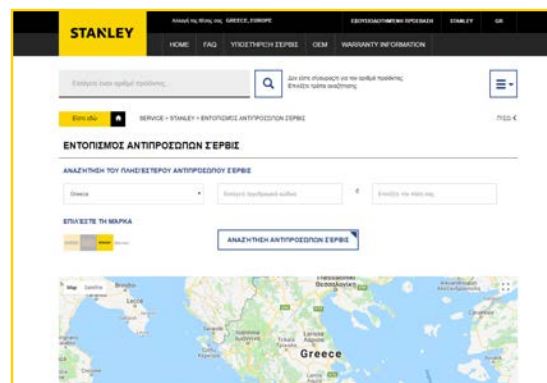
STANLEY

Αλλαγή της θέσης σας: GREECE, EUROPE

ΕΞΟΥΣΙΟΔΟΤΗΜΕΝΗ ΠΡΟΣΒΑΣΗ

STANLEY

GR

HOME

FAQ

ΥΠΟΣΤΗΡΙΞΗ ΣΕΡΒΙΣ

OEM

WARRANTY INFORMATION

Εισάγετε τον αριθμό προϊόντος...

Δεν είστε σίγουροι για τον αριθμό προϊόντος; Επιλέξτε τρόπο αναζήτησης

Είστε εδώ

SERVICE > STANLEY > ΕΝΤΟΠΙΣΜΟΣ ΑΝΤΙΠΡΟΣΩΠΩΝ ΣΕΡΒΙΣ

ΠΙΣΩ <

ΕΝΤΟΠΙΣΜΟΣ ΑΝΤΙΠΡΟΣΩΠΩΝ ΣΕΡΒΙΣ

ΑΝΑΖΗΤΗΣΗ ΤΟΥ ΠΛΗΣΙΕΣΤΕΡΟΥ ΑΝΤΙΠΡΟΣΩΠΟΥ ΣΕΡΒΙΣ

Greece

Εισάγετε ταχυδρομικό κωδικό

Επιλέξτε την θέση σας

ΕΠΙΛΕΞΤΕ ΤΗ ΜΑΡΚΑ

ΑΝΑΖΗΤΗΣΗ ΑΝΤΙΠΡΟΣΩΠΩΝ ΣΕΡΒΙΣ

Map

Satellite

Θεσσαλονίκη

Greece